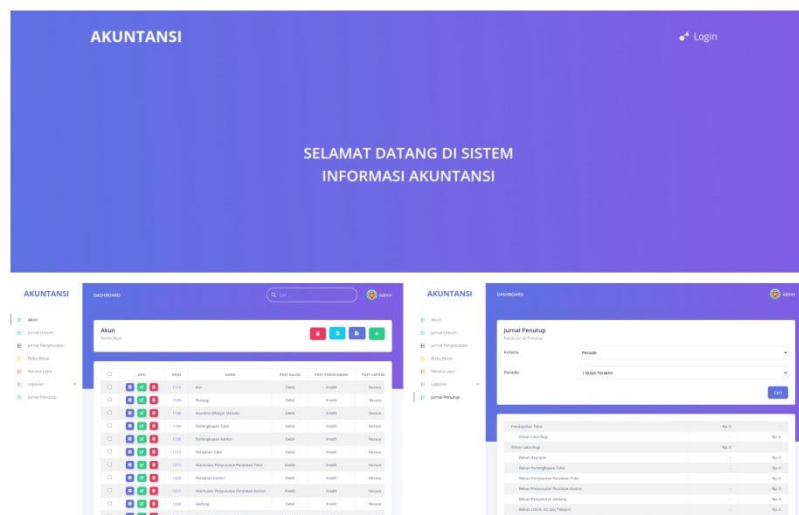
AKUNTANSI

Login

SELAMAT DATANG DI SISTEM INFORMASI AKUNTANSI

AKUNTANSI

Akun
Jurnal Umum
Jurnal Penyesuaian
Buku Besar
Neraca Lajur
Laporan
Jurnal Penutup

DASHBOARD

Admin

Akun
Data Akun

| | AKSI | KODE | NAMA | POST SALDO | POST PENYESUAIAN | POST LAPORAN |
|---|---|---|---|---|---|---|
| | | 1110 | Kas | Debit | Kredit | Neraca |
| | | 1120 | Piutang | Debit | Kredit | Neraca |
| | | 1130 | Asuransi Dibayar Dimuka | Debit | Kredit | Neraca |
| | | 1140 | Perlengkapan Toko | Debit | Kredit | Neraca |
| | | 1150 | Perlengkapan Kantor | Debit | Kredit | Neraca |
| | | 1210 | Peralatan Toko | Debit | Kredit | Neraca |
| | | 1211 | Akumulasi Penyusutan Peralatan Toko | Kredit | Debit | Neraca |
| | | 1220 | Peralatan Kantor | Debit | Kredit | Neraca |
| | | 1221 | Akumulasi Penyusutan Peralatan Kantor | Kredit | Debit | Neraca |
| | | 1230 | Gedung | Debit | Kredit | Neraca |

AKUNTANSI

Akun
Jurnal Umum
Jurnal Penyesuaian
Buku Besar
Neraca Lajur
Laporan
Jurnal Penutup

DASHBOARD

Admin

Jurnal Penutup
Data Jurnal Penutup

Kriteria
Periode

Periode
1 Bulan Terakhir

Cari

| | | |
|---|---|---|
| Pendapatan Toko | Rp. 0 | |
| Ikhtisar Laba Rugi | | Rp. 0 |
| Ikhtisar Laba Rugi | Rp. 0 | |
| Beban Asuransi | | Rp. 0 |
| Beban Perlengkapan Toko | | Rp. 0 |
| Beban Penyusutan Peralatan Toko | | Rp. 0 |
| Beban Penyusutan Peralatan Kantor | | Rp. 0 |
| Beban Penyusutan Gedung | | Rp. 0 |
| Beban Listrik, Air dan Telepon | | Rp. 0 |